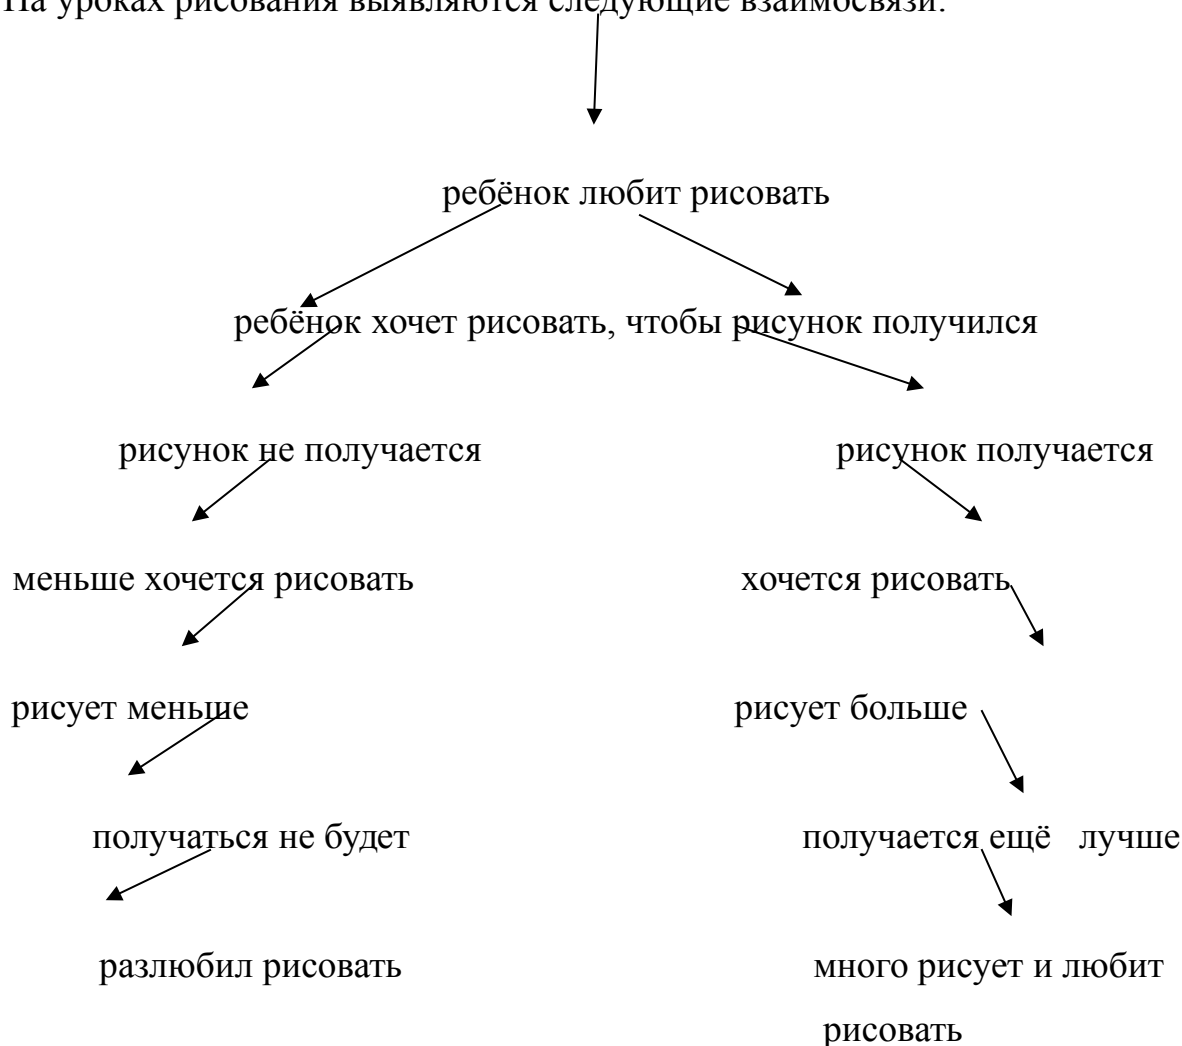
На уроках рисования выявляются следующие взаимосвязи:

ребёнок любит рисовать

ребёнок хочет рисовать, чтобы рисунок получился

рисунок не получается

рисунок получается

меньше хочется рисовать

хочется рисовать

рисует меньше

рисует больше

получаться не будет

получается ещё лучше

разлюбил рисовать

много рисует и любит рисовать